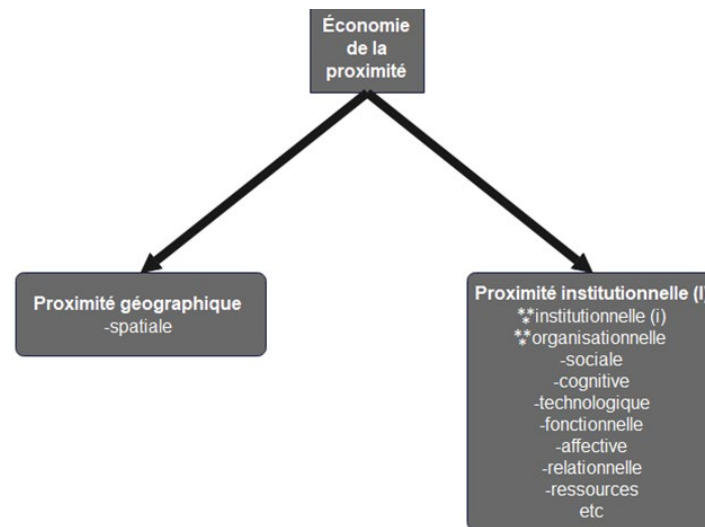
Économie de la proximité

Proximité géographique
-spatiale

Proximité institutionnelle (I)
**institutionnelle (i)
**organisationnelle
-sociale
-cognitive
-technologique
-fonctionnelle
-affective
-relationnelle
-ressources
etc